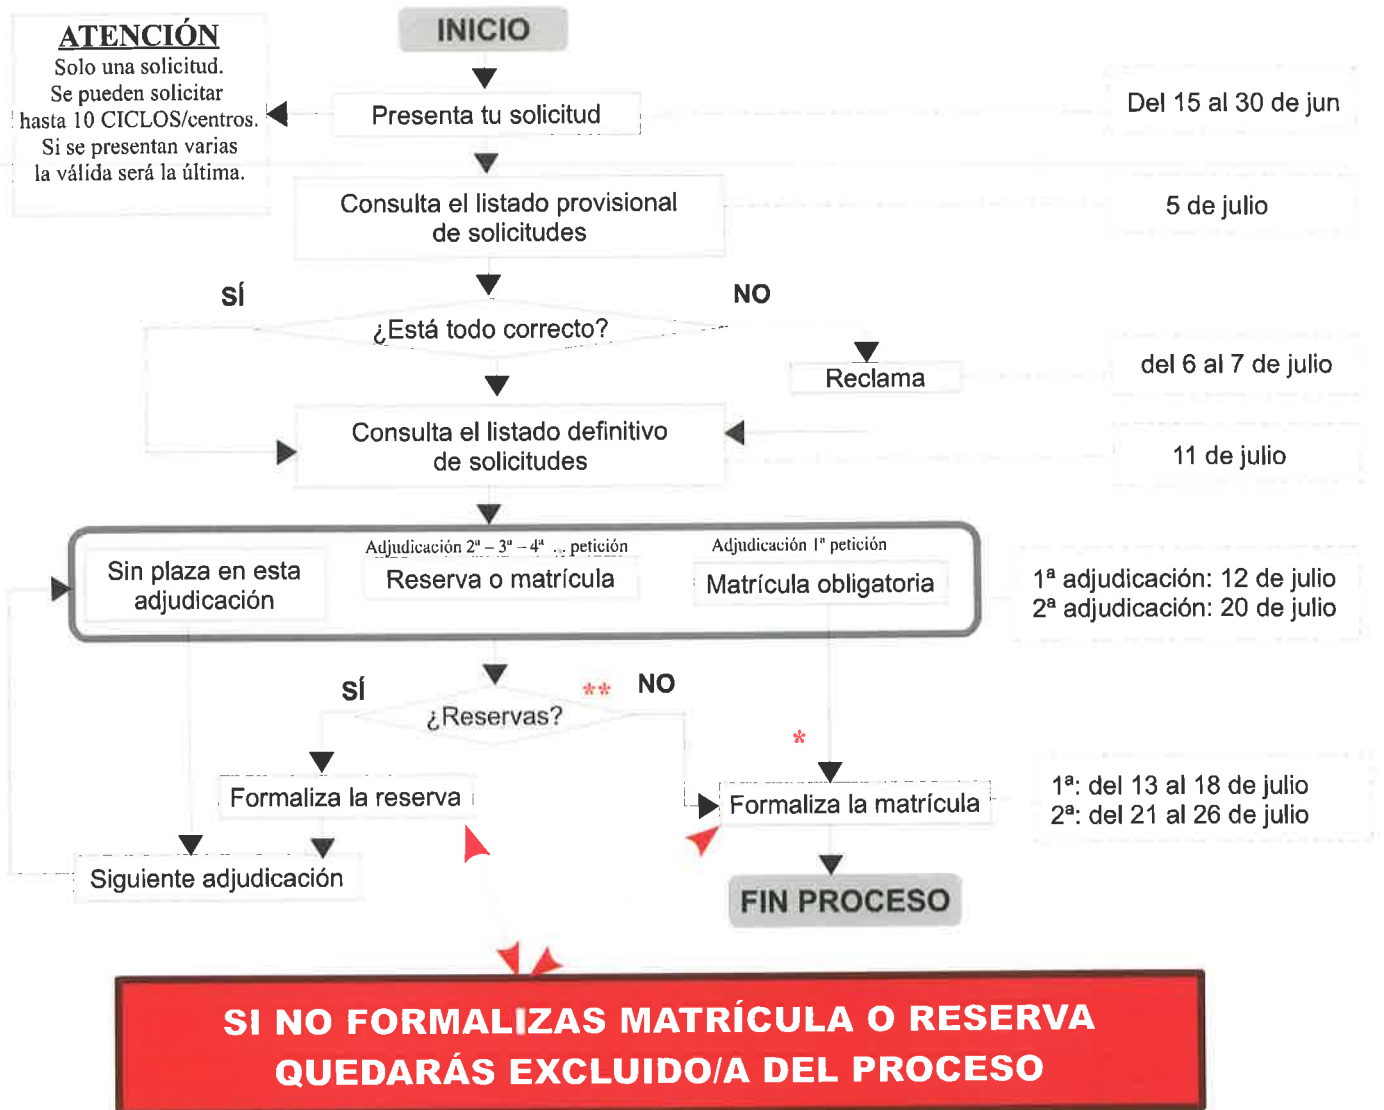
ATENCIÓN
Solo una solicitud.
Se pueden solicitar hasta 10 CICLOS/centros.
Si se presentan varias la válida será la última.

INICIO

Presenta tu solicitud

Del 15 al 30 de jun

Consulta el listado provisional de solicitudes

5 de julio

SÍ

NO

¿Está todo correcto?

Reclama

del 6 al 7 de julio

Consulta el listado definitivo de solicitudes

11 de julio

Sin plaza en esta adjudicación

Adjudicación 2ª – 3ª – 4ª ... petición

Reserva o matrícula

Adjudicación 1ª petición

Matrícula obligatoria

1ª adjudicación: 12 de julio
2ª adjudicación: 20 de julio

SÍ

**

NO

¿Reservas?

*

Formaliza la reserva

Formaliza la matrícula

1ª: del 13 al 18 de julio
2ª: del 21 al 26 de julio

Siguiente adjudicación

FIN PROCESO

SI NO FORMALIZAS MATRÍCULA O RESERVA
QUEDARÁS EXCLUIDO/A DEL PROCESO